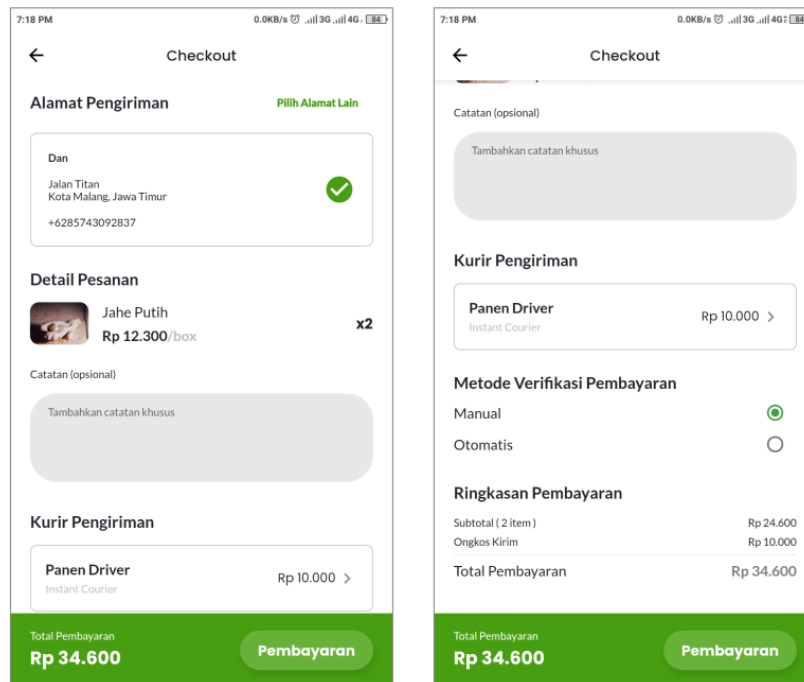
7:18 PM
0.0KB/s 3G 4G 84

Checkout

Alamat Pengiriman
Pilih Alamat Lain

Dan
Jalan Titan
Kota Malang, Jawa Timur
+6285743092837

Detail Pesanan
Jahe Putih
Rp 12.300/box
x2

Catatan (opsional)
Tambahkan catatan khusus

Kurir Pengiriman
Panen Driver
Instant Courier
Rp 10.000 >

Total Pembayaran
Rp 34.600
Pembayaran

7:18 PM
0.0KB/s 3G 4G 84

Checkout

Catatan (opsional)
Tambahkan catatan khusus

Kurir Pengiriman
Panen Driver
Instant Courier
Rp 10.000 >

Metode Verifikasi Pembayaran
Manual
Otomatis

Ringkasan Pembayaran
Subtotal ( 2 item )
Rp 24.600
Ongkos Kirim
Rp 10.000
Total Pembayaran
Rp 34.600

Total Pembayaran
Rp 34.600
Pembayaran